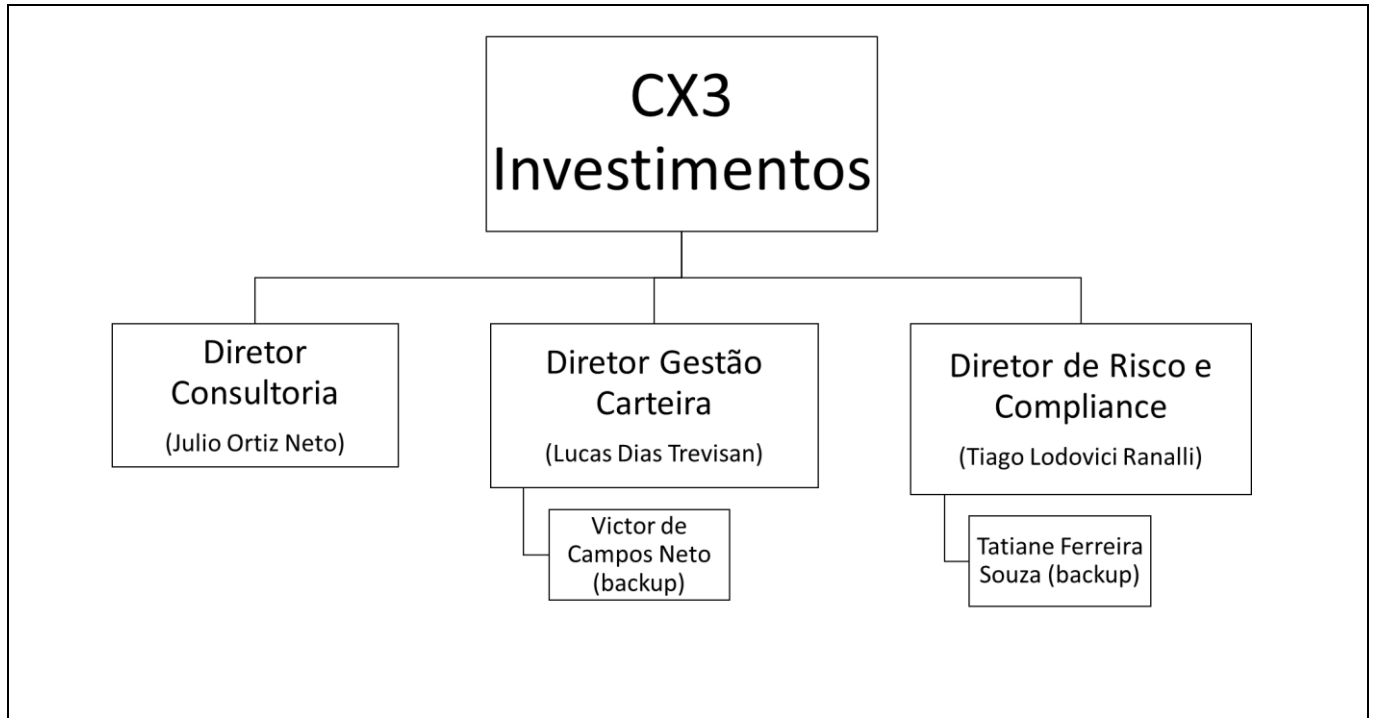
CX3 Investimentos

Diretor Consultoria

(Julio Ortiz Neto)

Diretor Gestão Carteira

(Lucas Dias Trevisan)

Victor de Campos Neto (backup)

Diretor de Risco e Compliance

(Tiago Lodovici Ranalli)

Tatiane Ferreira Souza (backup)